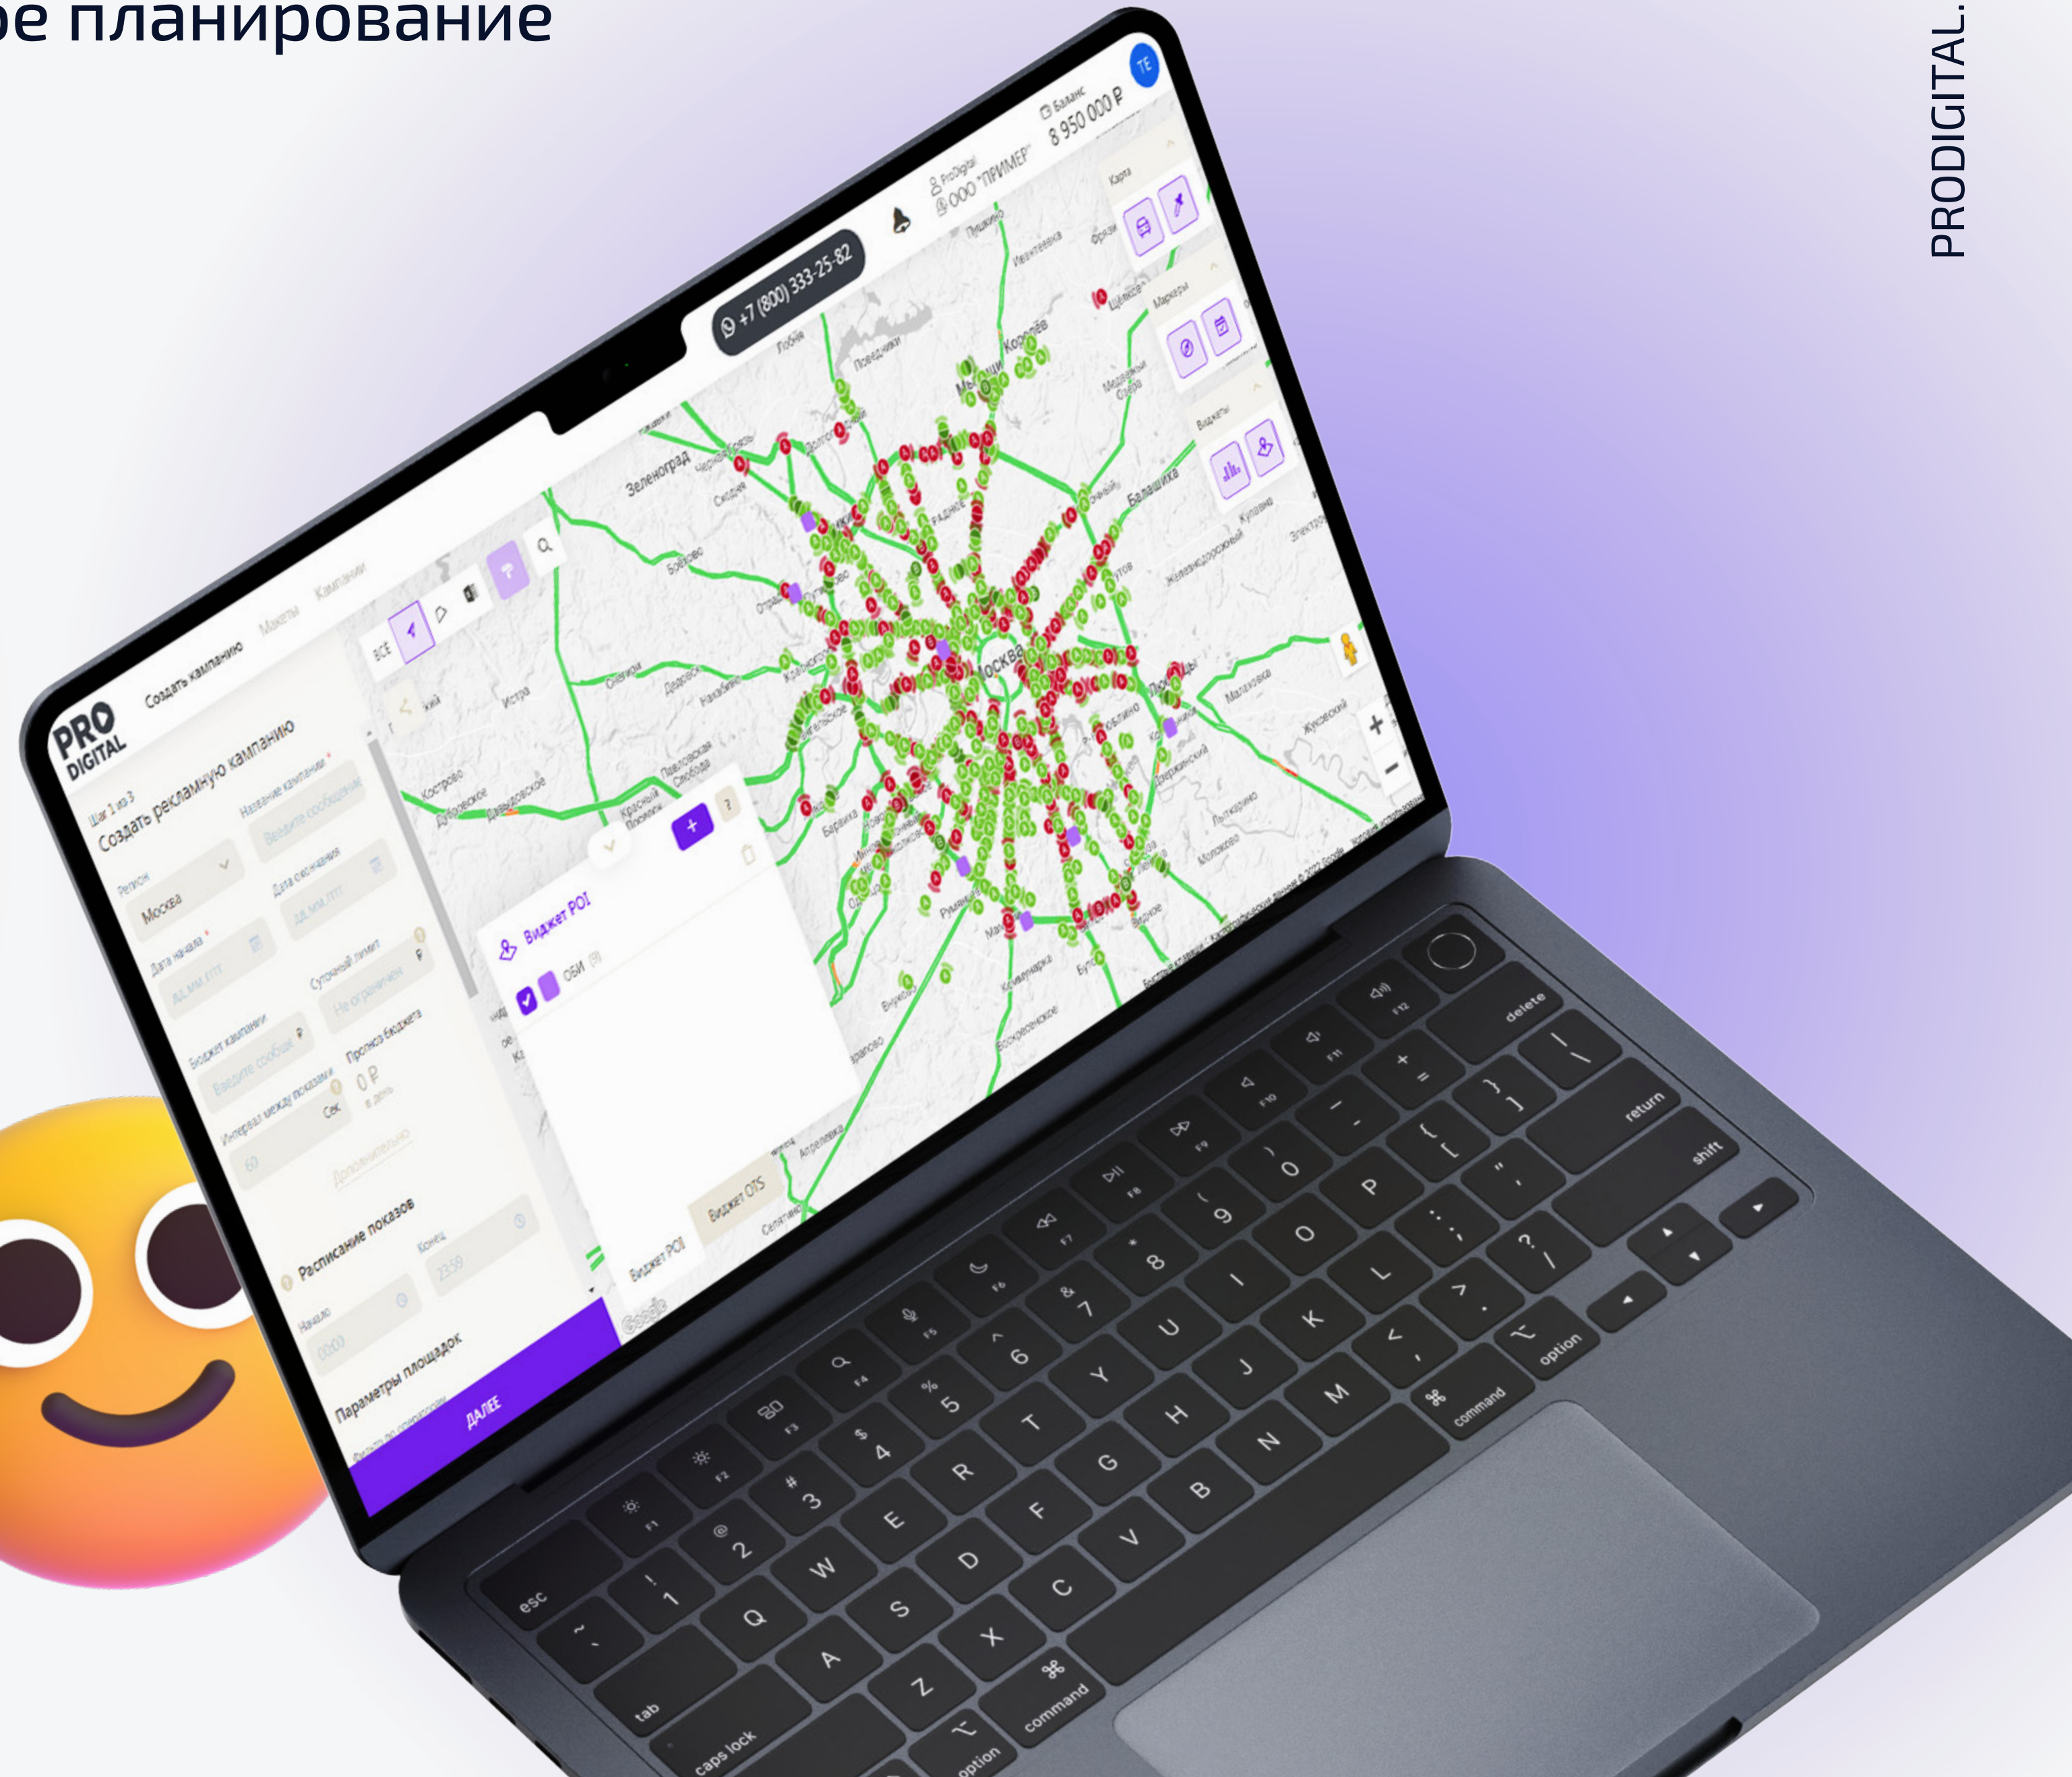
ое планирование

PRODIGITAL.

PRO DIGITAL

Создать кампанию Макеты Кампании

+7 (800) 333-25-82

ProDigital
ООО "ПРИМЕР"

Баланс
8 950 000 ₽

TE

Шаг 1 из 3
Создать рекламную кампанию

Регион
Москва

Название кампании *
Введите сообщение

Дата начала *
ДД.ММ.ГГГГ

Дата окончания
ДД.ММ.ГГГГ

Бюджет кампании
Введите сообщение

Суточный лимит
Не ограничен

Интервал между показами
60 Сек

Прогноз бюджета
0 ₽
в день

Дополнительно

Расписание показов

Начало
00:00

Конец
23:59

Параметры площадок

ДАЛЕЕ

ВСЕ

Виджет POI
ОБИ (9)

Виджет POI Виджет OTS

Карта
Маркеры
Виджеты

Зеленоград
Москва
Мытищи
Королёв
Балашиха

esc
F1 F2 F3 F4 F5 F6 F7 F8 F9 F10 F11 F12
~ ` ! 1 @ 2 # 3 $ 4 % 5 ^ 6 & 7 * 8 ( 9 ) 0 _ - + = delete
tab Q W E R T Y U I O P { [ } ] | \
caps lock A S D F G H J K L : ; " ' return
Z X C V B N M < , > . ? / shift
option command command option